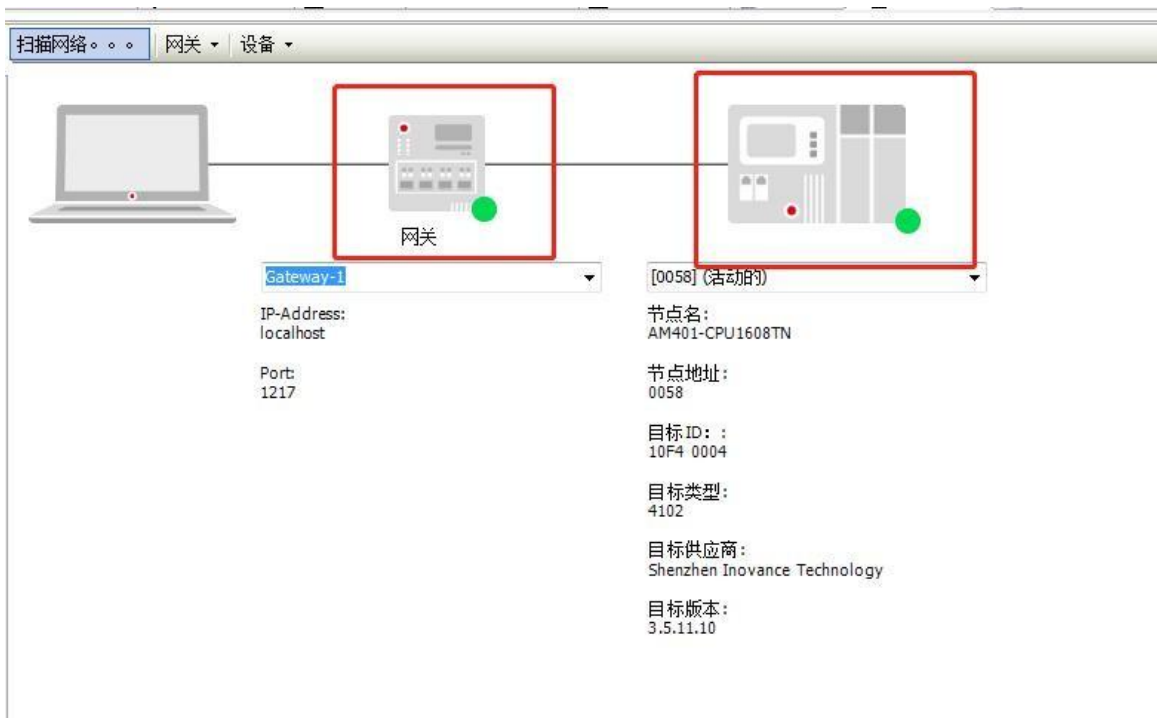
扫描网络。。。 网关 ▾ 设备 ▾

网关

Gateway-1

IP-Address:
localhost

Port:
1217

[0058] (活动的)

节点名:
AM401-CPU1608TN

节点地址:
0058

目标ID: :
10F4 0004

目标类型:
4102

目标供应商:
Shenzhen Inovance Technology

目标版本:
3.5.11.10